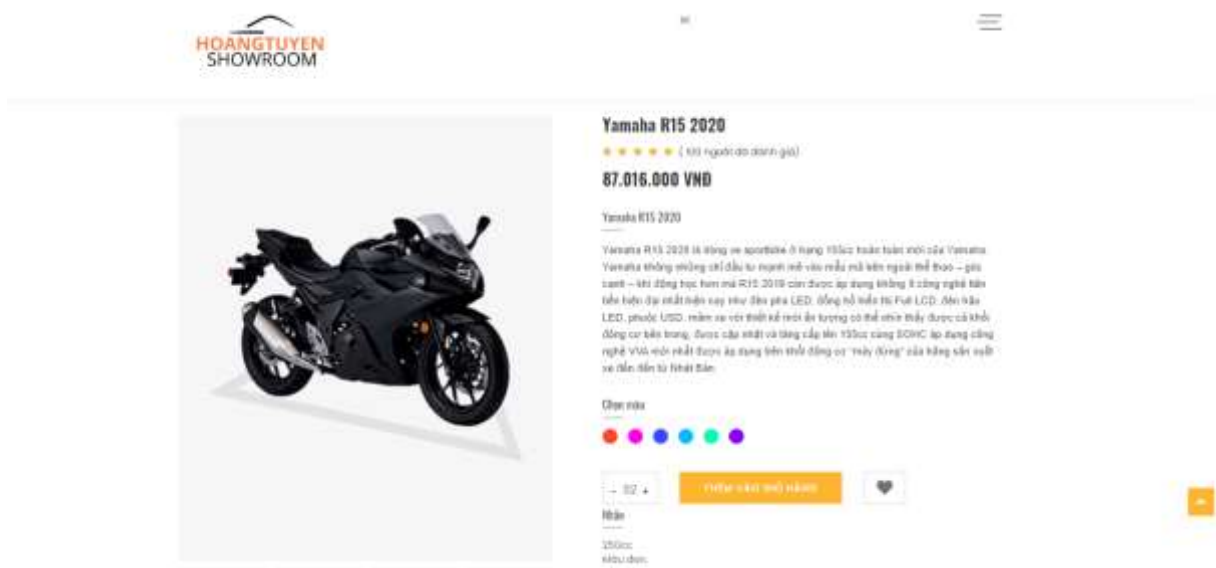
HOANGTUYEN
SHOWROOM

Yamaha R15 2020

★★★★★ ( 100 người đã đánh giá)

87.016.000 VNĐ

Yamaha R15 2020

Yamaha R15 2020 là dòng xe sportbike ở hạng 155cc hoàn toàn mới của Yamaha. Yamaha không những chỉ đầu tư mạnh mẽ vào mẫu mã bên ngoài thể thao – gọn gàng – khí động học hơn mà R15 2019 còn được áp dụng những ý công nghệ tân tiến hiện đại nhất hiện nay như đèn pha LED, đồng hồ hiển thị Full LCD, đèn hậu LED, phuộc USD, mâm xe với thiết kế mới ấn tượng có thể nhìn thấy được cả khối động cơ bên trong, được cập nhật và tăng cấp lên 155cc cùng SOHC áp dụng công nghệ VVA mới nhất được áp dụng trên khối động cơ "máy động" của hãng sản xuất xe đến đến từ Nhật Bản.

Chọn màu

- 02 +

THÊM VÀO GIỎ HÀNG

Nhãn

250cc
kiểu dáng